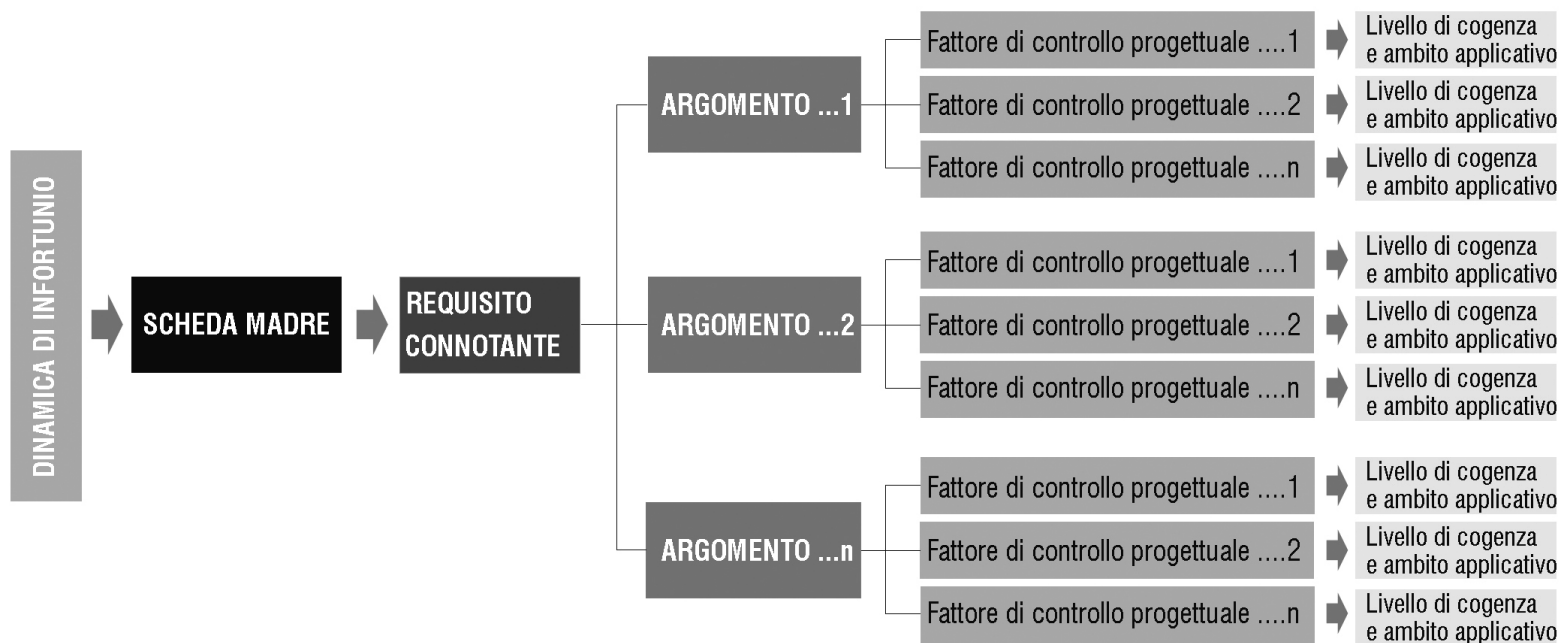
DINAMICA DI INFORTUNIO

SCHEDA MADRE

REQUISITO CONNOTANTE

ARGOMENTO ...1

Fattore di controllo progettuale ....1
Livello di cogenza e ambito applicativo

Fattore di controllo progettuale ....2
Livello di cogenza e ambito applicativo

Fattore di controllo progettuale ....n
Livello di cogenza e ambito applicativo

ARGOMENTO ...2

Fattore di controllo progettuale ....1
Livello di cogenza e ambito applicativo

Fattore di controllo progettuale ....2
Livello di cogenza e ambito applicativo

Fattore di controllo progettuale ....n
Livello di cogenza e ambito applicativo

ARGOMENTO ...n

Fattore di controllo progettuale ....1
Livello di cogenza e ambito applicativo

Fattore di controllo progettuale ....2
Livello di cogenza e ambito applicativo

Fattore di controllo progettuale ....n
Livello di cogenza e ambito applicativo